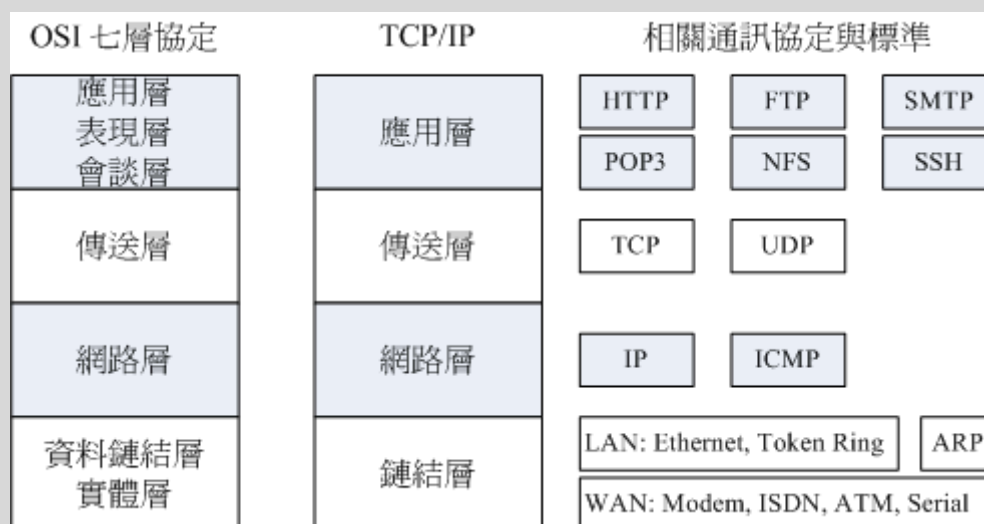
| OSI 七層協定 | TCP/IP | 相關通訊協定與標準 |
|---|---|---|
| 應用層<br>表現層<br>會談層 | 應用層 | HTTP, FTP, SMTP<br>POP3, NFS, SSH |
| 傳送層 | 傳送層 | TCP, UDP |
| 網路層 | 網路層 | IP, ICMP |
| 資料鏈結層<br>實體層 | 鏈結層 | LAN: Ethernet, Token Ring, ARP<br>WAN: Modem, ISDN, ATM, Serial |